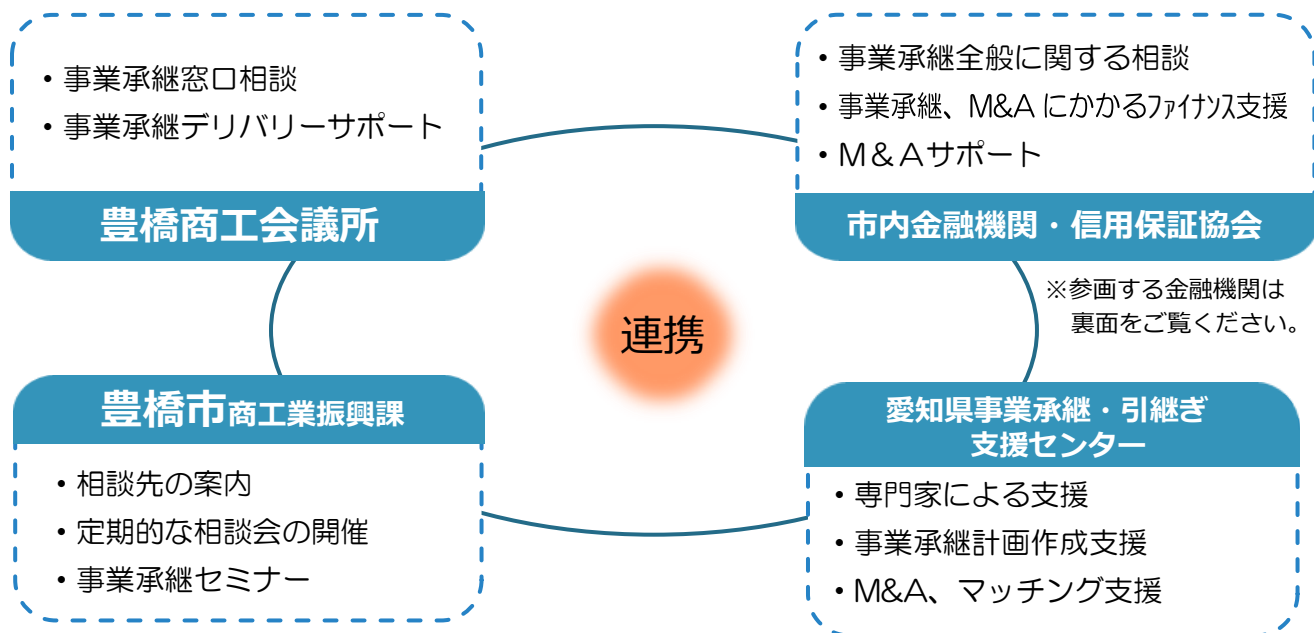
・事業承継窓口相談
・事業承継デリバリーサポート

豊橋商工会議所

・事業承継全般に関する相談
・事業承継、M&Aにかかるﾌｧｲﾅﾝｽ支援
・M＆Aサポート

市内金融機関・信用保証協会

※参画する金融機関は裏面をご覧ください。

連携

豊橋市商工業振興課

・相談先の案内
・定期的な相談会の開催
・事業承継セミナー

愛知県事業承継・引継ぎ支援センター

・専門家による支援
・事業承継計画作成支援
・M&A、マッチング支援